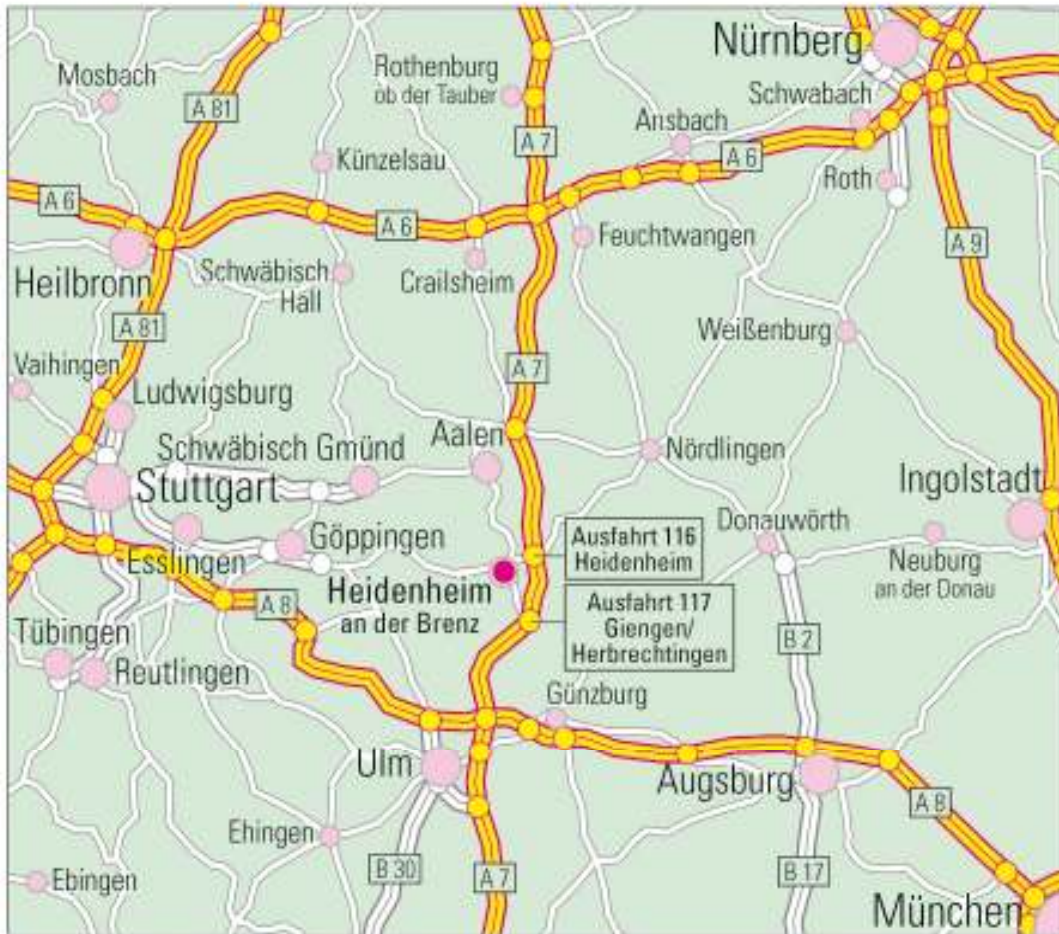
Nürnberg
Mosbach
Rothenburg ob der Tauber
A 81
A 7
Ansbach
Schwabach
Künzelsau
A 6
Roth
A 6
A 6
Feuchtwangen
A 9
Heilbronn
Schwäbisch Hall
Crailsheim
A 81
Weißenburg
Vaihingen
A 7
Ludwigsburg
Aalen
Schwäbisch Gmünd
Nördlingen
Stuttgart
Ingolstadt
Göppingen
Ausfahrt 116 Heidenheim
Donauwörth
Esslingen
Neuburg an der Donau
Heidenheim an der Brenz
A 8
Ausfahrt 117 Giengen/ Herbrechtingen
Tübingen
B 2
Reutlingen
Günzburg
Ulm
Augsburg
A 8
Ehingen
B 30
A 7
B 17
Ebingen
München